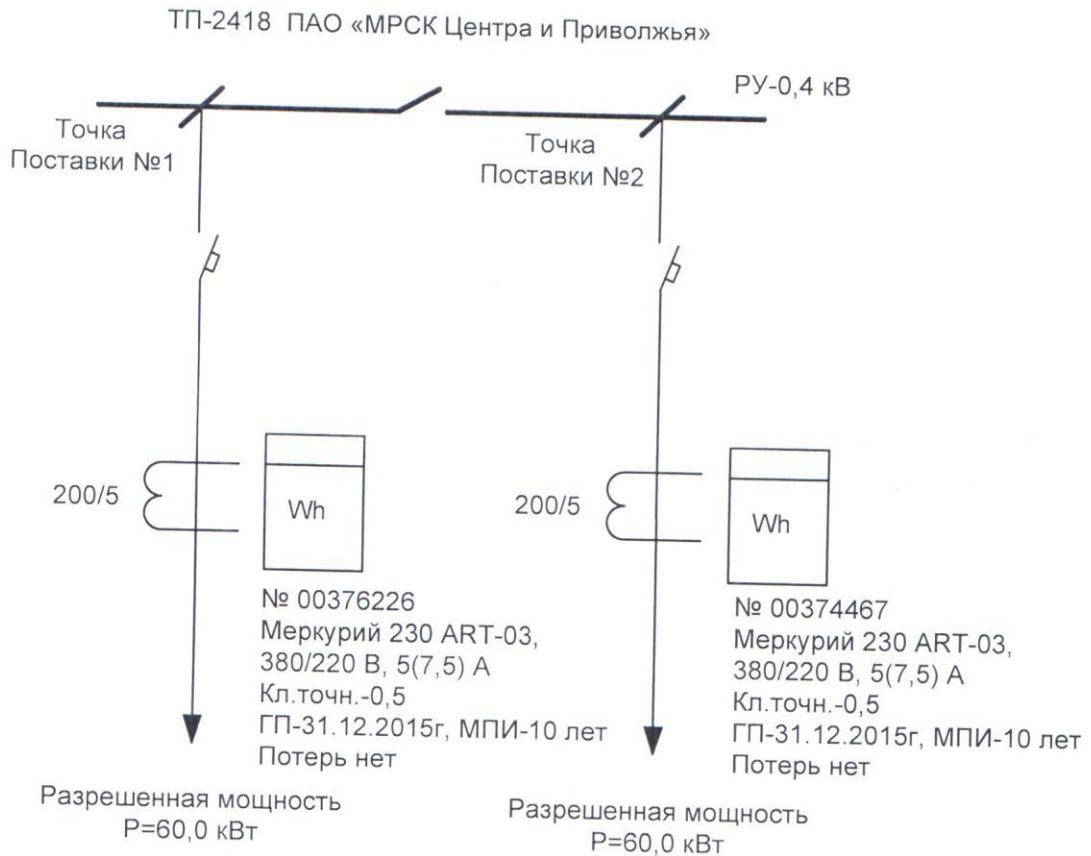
ТП-2418 ПАО «МРСК Центра и Приволжья»

РУ-0,4 кВ

Точка
Поставки №1

Точка
Поставки №2

200/5

Wh

№ 00376226
Меркурий 230 ART-03,
380/220 В, 5(7,5) А
Кл.точн.-0,5
ГП-31.12.2015г, МПИ-10 лет
Потерь нет

Разрешенная мощность
Р=60,0 кВт

200/5

Wh

№ 00374467
Меркурий 230 ART-03,
380/220 В, 5(7,5) А
Кл.точн.-0,5
ГП-31.12.2015г, МПИ-10 лет
Потерь нет

Разрешенная мощность
Р=60,0 кВт